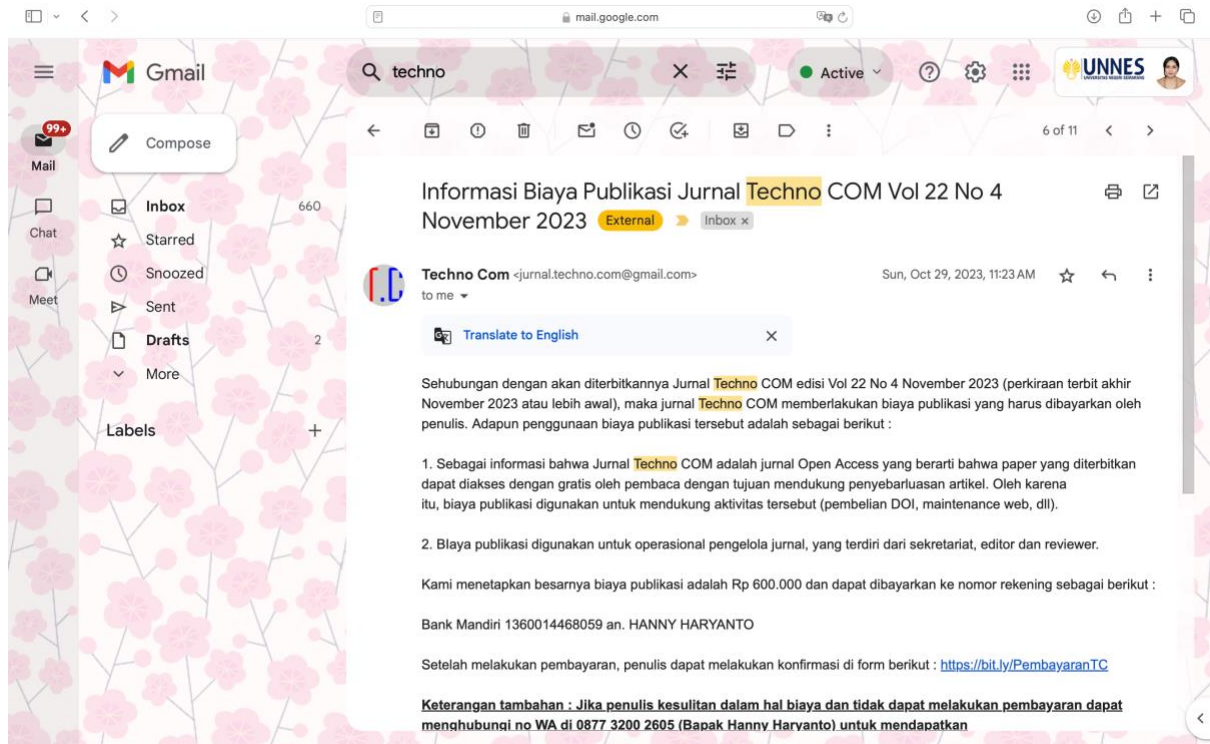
mail.google.com

Gmail

techno

Active

UNNES

99+

Mail

Chat

Meet

Compose

Inbox 660

Starred

Snoozed

Sent

Drafts 2

More

Labels +

6 of 11

Informasi Biaya Publikasi Jurnal Techno COM Vol 22 No 4 November 2023 External Inbox ×

Techno Com <jurnal.techno.com@gmail.com>
to me

Sun, Oct 29, 2023, 11:23 AM

Translate to English

Sehubungan dengan akan diterbitkannya Jurnal Techno COM edisi Vol 22 No 4 November 2023 (perkiraan terbit akhir November 2023 atau lebih awal), maka jurnal Techno COM memberlakukan biaya publikasi yang harus dibayarkan oleh penulis. Adapun penggunaan biaya publikasi tersebut adalah sebagai berikut :

1. Sebagai informasi bahwa Jurnal Techno COM adalah jurnal Open Access yang berarti bahwa paper yang diterbitkan dapat diakses dengan gratis oleh pembaca dengan tujuan mendukung penyebarluasan artikel. Oleh karena itu, biaya publikasi digunakan untuk mendukung aktivitas tersebut (pembelian DOI, maintenance web, dll).

2. Blaya publikasi digunakan untuk operasional pengelola jurnal, yang terdiri dari sekretariat, editor dan reviewer.

Kami menetapkan besarnya biaya publikasi adalah Rp 600.000 dan dapat dibayarkan ke nomor rekening sebagai berikut :

Bank Mandiri 1360014468059 an. HANNY HARYANTO

Setelah melakukan pembayaran, penulis dapat melakukan konfirmasi di form berikut : https://bit.ly/PembayaranTC

Keterangan tambahan : Jika penulis kesulitan dalam hal biaya dan tidak dapat melakukan pembayaran dapat menghubungi no WA di 0877 3200 2605 (Bapak Hanny Haryanto) untuk mendapatkan